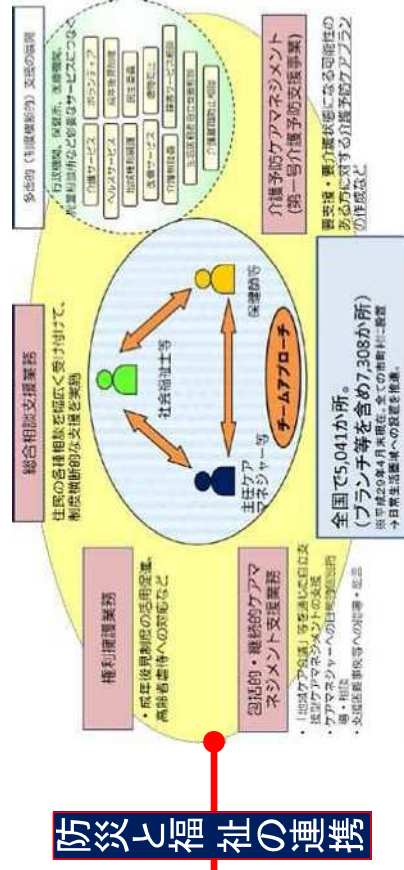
防災と福祉の連携

多面的（制度横断的）支援の展開

行政機関、保健所、医療機関、児童相談所など必要なサービスにつなぐ

介護サービス
ボランティア
ヘルスサービス
成年後見制度
地域権利擁護
民生委員
医療サービス
虐待防止
介護相談員
生活困窮者自立支援相談窓口
障害サービス相談
介護離職防止相談

介護予防ケアマネジメント（第一号介護予防支援事業）

要支援・事業対象者になる可能性のある方に対する介護予防ケアプランの作成など

総合相談支援業務

住民の各種相談を幅広く受け付けて、制度横断的な支援を実施

社会福祉士等

保健師等

主任ケアマネジャー等

チームアプローチ

全国で5,041か所。
（ブランチ等を含め7,308か所）

※平成29年4月末現在。全ての市町村に設置
→日常生活圏域への設置を推進。

権利擁護業務

・成年後見制度の活用促進、高齢者虐待への対応など

包括的・継続的ケアマネジメント支援業務

・「地域ケア会議」等を通じた自立支援型ケアマネジメントの支援
・ケアマネジャーへの日常的個別指導・相談
・支援困難事例等への指導・助言